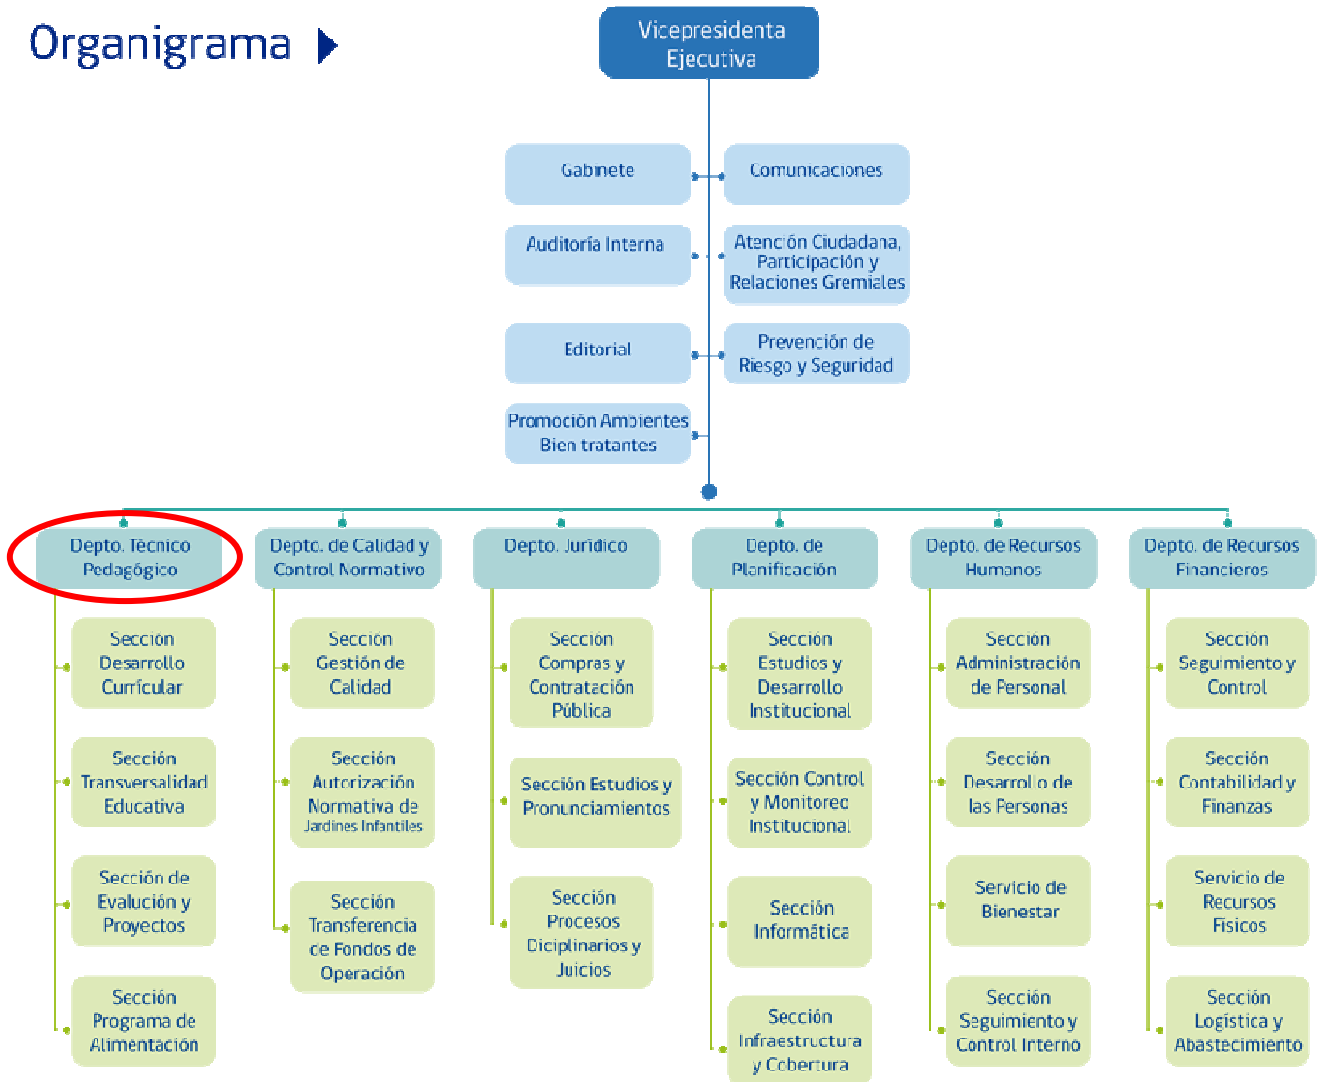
Organigrama

Vicepresidenta Ejecutiva

Gabinete

Comunicaciones

Auditoría Interna

Atención Ciudadana, Participación y Relaciones Gremiales

Editorial

Prevención de Riesgo y Seguridad

Promoción Ambientes Bien tratantes

Depto. Técnico Pedagógico

Sección Desarrollo Currícular

Sección Transversalidad Educativa

Sección de Evaluación y Proyectos

Sección Programa de Alimentación

Depto. de Calidad y Control Normativo

Sección Gestión de Calidad

Sección Autorización Normativa de Jardines Infantiles

Sección Transferencia de Fondos de Operación

Depto. Jurídico

Sección Compras y Contratación Pública

Sección Estudios y Pronunciamientos

Sección Procesos Diciplinarios y Juicios

Depto. de Planificación

Sección Estudios y Desarrollo Institucional

Sección Control y Monitoreo Institucional

Sección Informática

Sección Infraestructura y Cobertura

Depto. de Recursos Humanos

Sección Administración de Personal

Sección Desarrollo de las Personas

Servicio de Bienestar

Sección Seguimiento y Control Interno

Depto. de Recursos Financieros

Sección Seguimiento y Control

Sección Contabilidad y Finanzas

Servicio de Recursos Físicos

Sección Logística y Abastecimiento